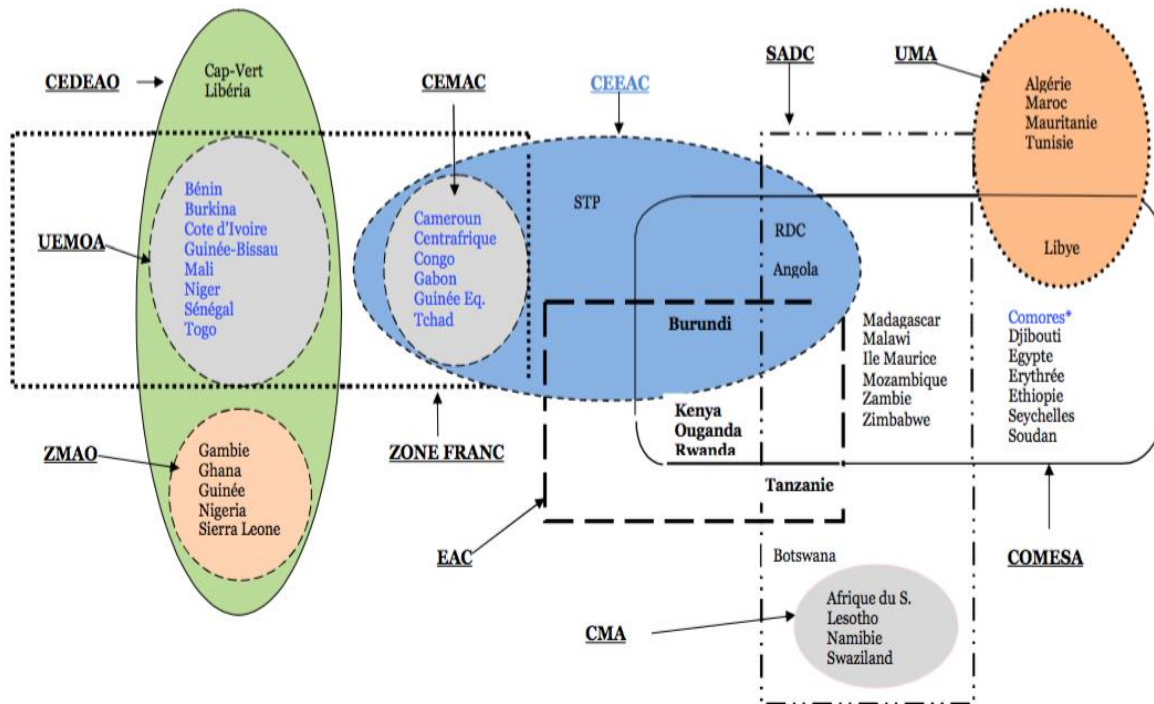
CEDEAO

Cap-Vert
Libéria

CEMAC

CEEAC

SADC

UMA

Algérie
Maroc
Mauritanie
Tunisie

UEMOA

Bénin
Burkina
Cote d'Ivoire
Guinée-Bissau
Mali
Niger
Sénégal
Togo

Cameroun
Centrafrique
Congo
Gabon
Guinée Eq.
Tchad

STP

RDC

Angola

Libye

Burundi

Madagascar
Malawi
Ile Maurice
Mozambique
Zambie
Zimbabwe

Comores*
Djibouti
Egypte
Erythrée
Ethiopie
Seychelles
Soudan

Kenya
Ouganda
Rwanda

ZMAO

Gambie
Ghana
Guinée
Nigeria
Sierra Leone

ZONE FRANC

Tanzanie

EAC

Botswana

COMESA

CMA

Afrique du S.
Lesotho
Namibie
Swaziland